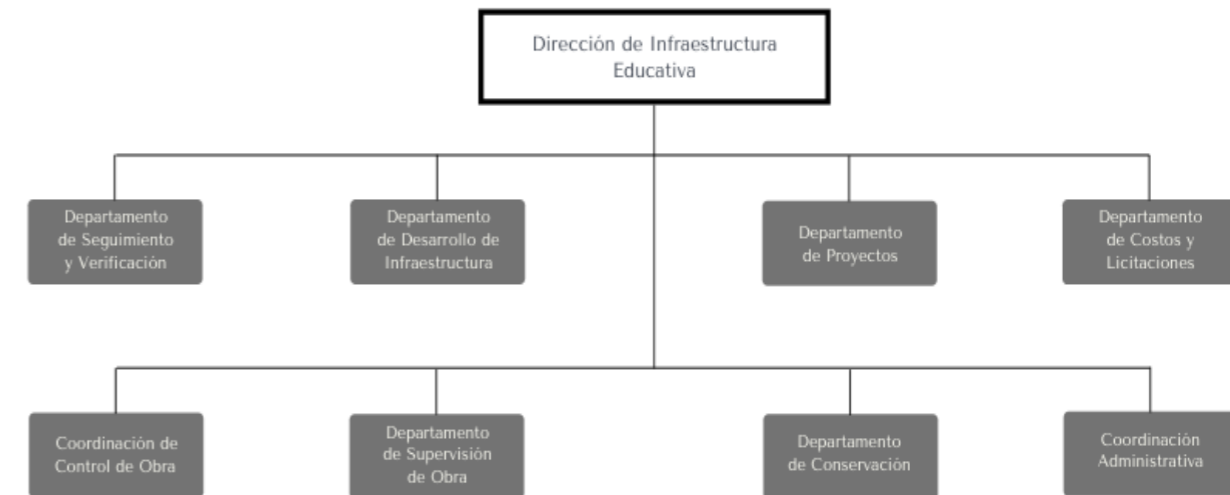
Dirección de Infraestructura Educativa

Departamento de Seguimiento y Verificación

Departamento de Desarrollo de Infraestructura

Departamento de Proyectos

Departamento de Costos y Licitaciones

Coordinación de Control de Obra

Departamento de Supervisión de Obra

Departamento de Conservación

Coordinación Administrativa